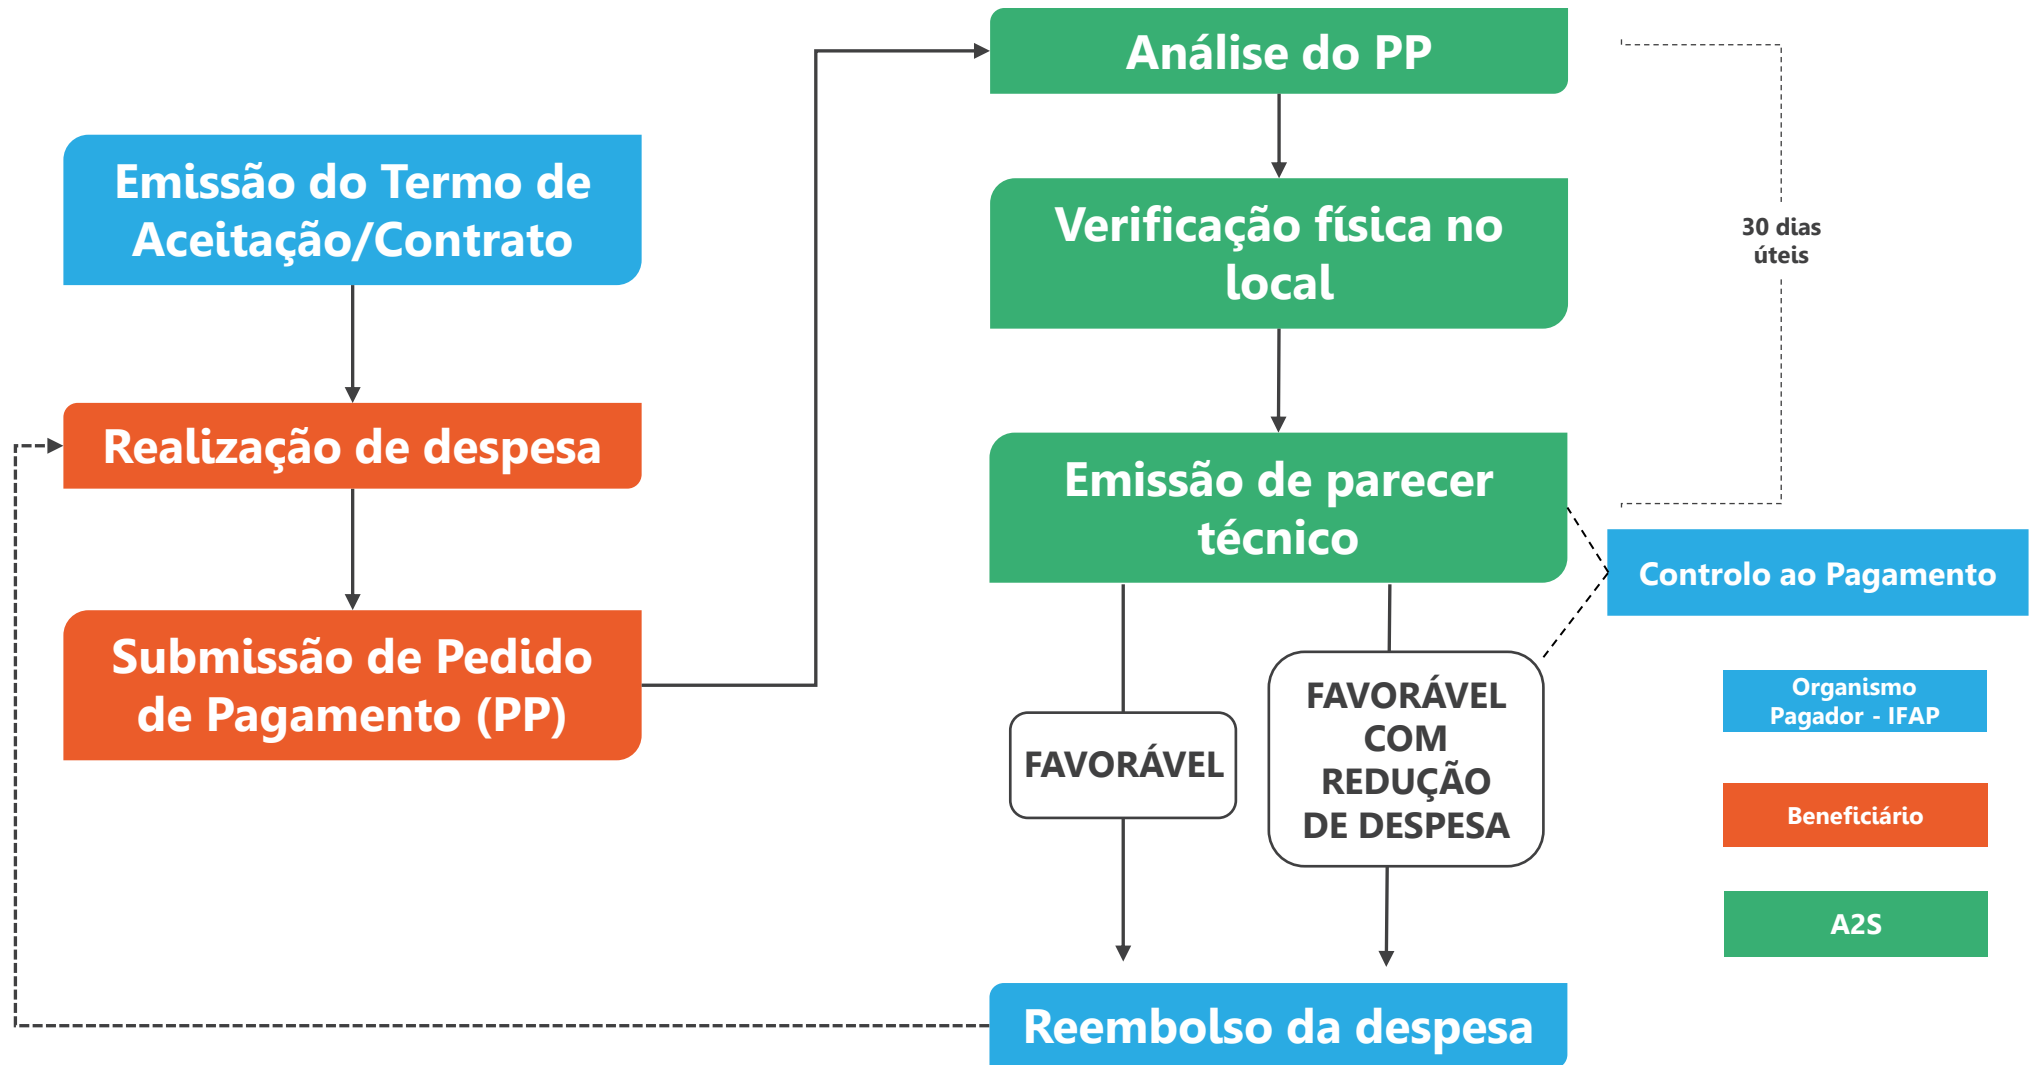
Emissão do Termo de Aceitação/Contrato

Realização de despesa

Submissão de Pedido de Pagamento (PP)

Análise do PP

Verificação física no local

Emissão de parecer técnico

30 dias úteis

Controlo ao Pagamento

FAVORÁVEL

FAVORÁVEL COM REDUÇÃO DE DESPESA

Reembolso da despesa

Organismo Pagador - IFAP

Beneficiário

A2S